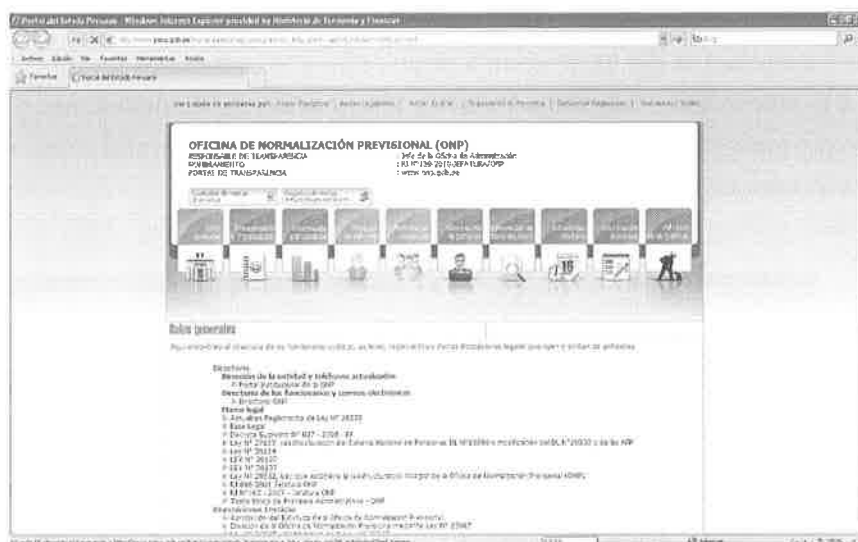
Portal del Estado Peruano - Windows Internet Explorer provided by Ministerio de Economía y Finanzas

Archivo Edición Ver Favoritos Herramientas Ayuda

Favoritos Portal del Estado Peruano

OFICINA DE NORMALIZACIÓN PREVISIONAL (ONP)
RESPONSABLE DE TRANSPARENCIA : Jefe de la Oficina de Administración
NOMBRAMIENTO : R.J. N° 139-2010-JEFATURA/ONP
PORTAL DE TRANSPARENCIA : www.onp.gob.pe

Datos generales

Directorio
Dirección de la entidad y teléfonos actualizados
Directorio de los funcionarios y correos electrónicos
Marco legal
Base legal
Ley N° 28532
Ley N° 27617
Ley N° 28389
TUPA
Disposiciones Emitidas
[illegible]